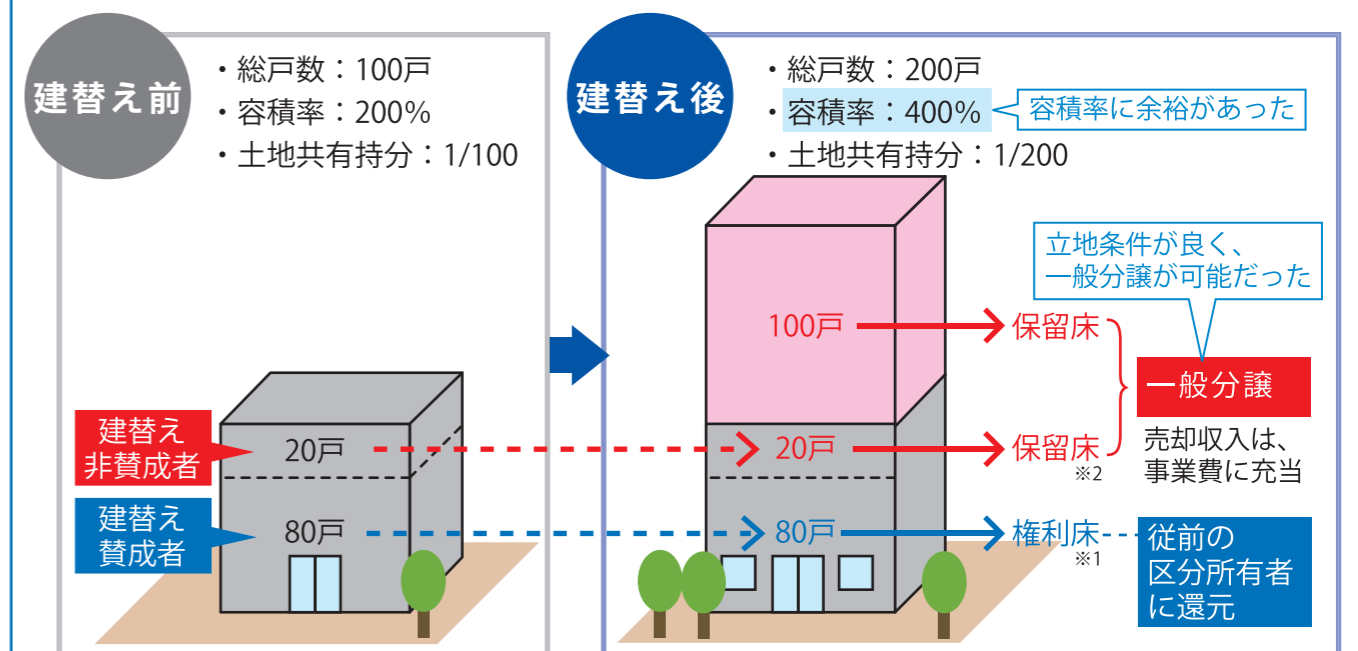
建替え前

・総戸数：100戸
・容積率：200%
・土地共有持分：1/100

建替え非賛成者

建替え賛成者

20戸

80戸

建替え後

・総戸数：200戸
・容積率：400%
・土地共有持分：1/200

容積率に余裕があった

立地条件が良く、一般分譲が可能だった

100戸

20戸

80戸

保留床

保留床 ※2

権利床 ※1

一般分譲

売却収入は、事業費に充当

従前の区分所有者に還元